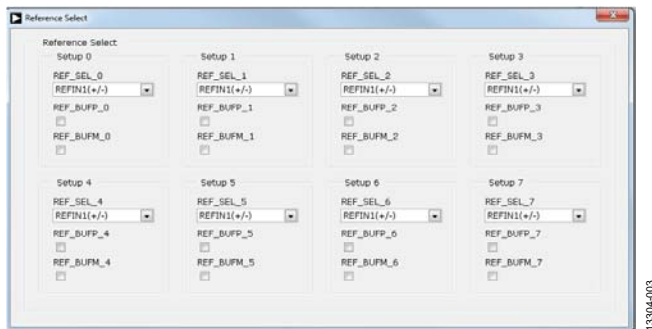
Reference Select

Reference Select

Setup 0
REF_SEL_0
REFIN1(+/-)
REF_BUFP_0
REF_BUFM_0

Setup 1
REF_SEL_1
REFIN1(+/-)
REF_BUFP_1
REF_BUFM_1

Setup 2
REF_SEL_2
REFIN1(+/-)
REF_BUFP_2
REF_BUFM_2

Setup 3
REF_SEL_3
REFIN1(+/-)
REF_BUFP_3
REF_BUFM_3

Setup 4
REF_SEL_4
REFIN1(+/-)
REF_BUFP_4
REF_BUFM_4

Setup 5
REF_SEL_5
REFIN1(+/-)
REF_BUFP_5
REF_BUFM_5

Setup 6
REF_SEL_6
REFIN1(+/-)
REF_BUFP_6
REF_BUFM_6

Setup 7
REF_SEL_7
REFIN1(+/-)
REF_BUFP_7
REF_BUFM_7

13304-003